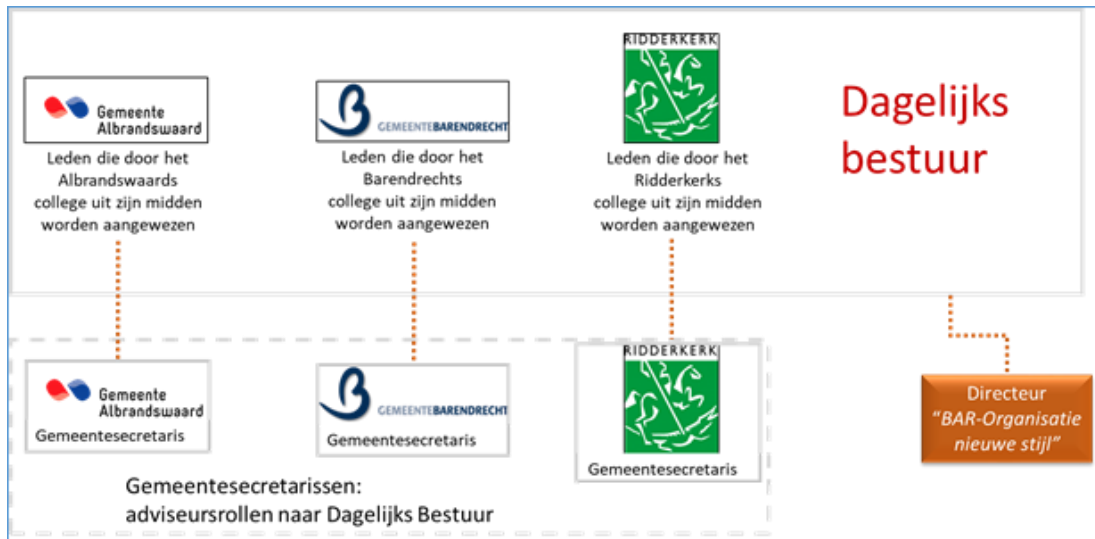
Gemeente Albrandswaard
Leden die door het Albrandswaards college uit zijn midden worden aangewezen

GEMEENTEBARENDRECHT
Leden die door het Barendrechts college uit zijn midden worden aangewezen

RIDDERKERK
Leden die door het Ridderkerks college uit zijn midden worden aangewezen

Dagelijks bestuur

Gemeente Albrandswaard
Gemeentesecretaris

GEMEENTEBARENDRECHT
Gemeentesecretaris

RIDDERKERK
Gemeentesecretaris

Directeur
*"BAR-Organisatie nieuwe stijl"*

Gemeentesecretarissen:
adviseursrollen naar Dagelijks Bestuur